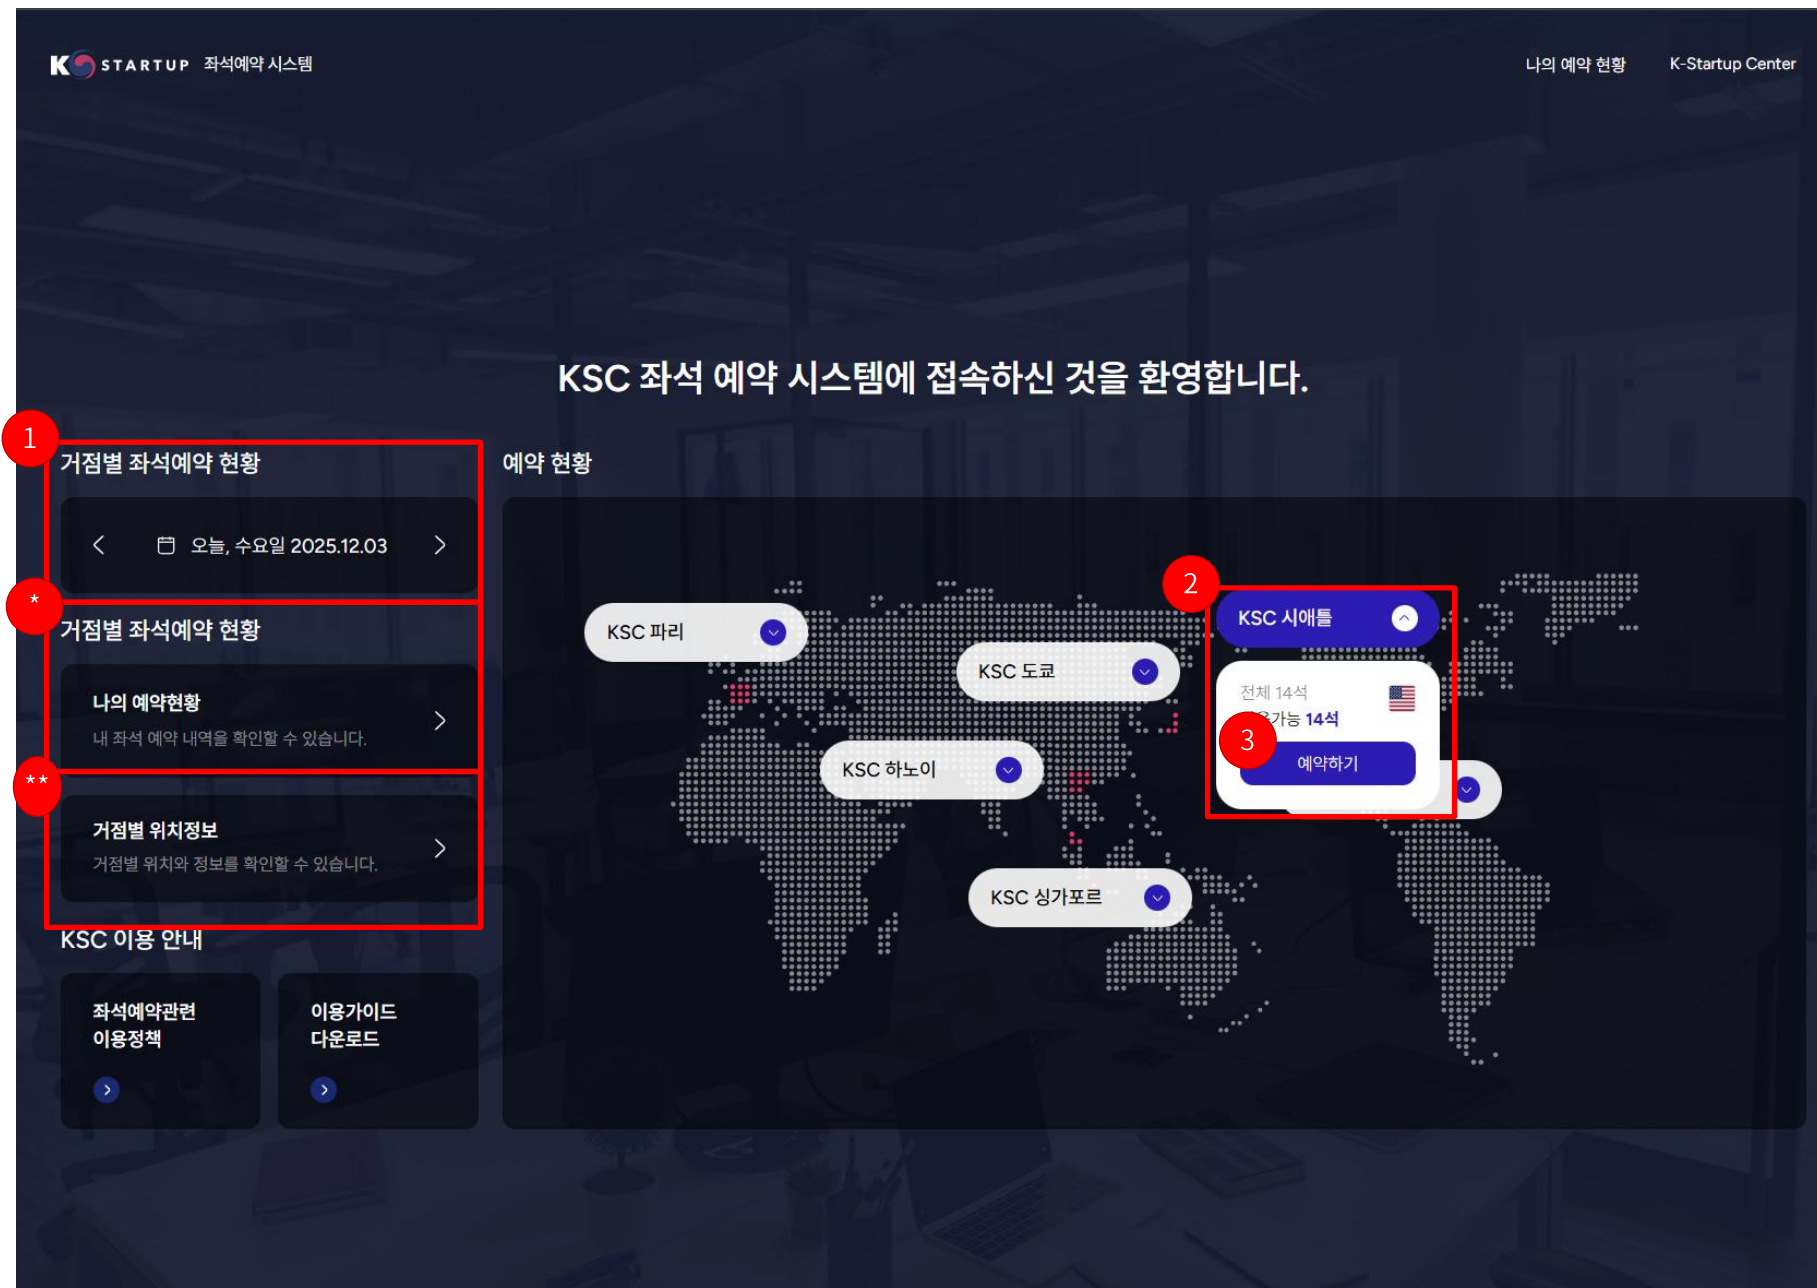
K STARTUP 좌석예약 시스템

나의 예약 현황 K-Startup Center

KSC 좌석 예약 시스템에 접속하신 것을 환영합니다.

1
거점별 좌석예약 현황
오늘, 수요일 2025.12.03

*
거점별 좌석예약 현황
나의 예약현황
내 좌석 예약 내역을 확인할 수 있습니다.

**
거점별 위치정보
거점별 위치와 정보를 확인할 수 있습니다.

KSC 이용 안내
좌석예약관련 이용정책
이용가이드 다운로드

예약 현황
KSC 파리
KSC 도쿄
KSC 하노이
KSC 싱가포르
2
KSC 시애틀
전체 14석
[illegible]가능 14석
3
예약하기